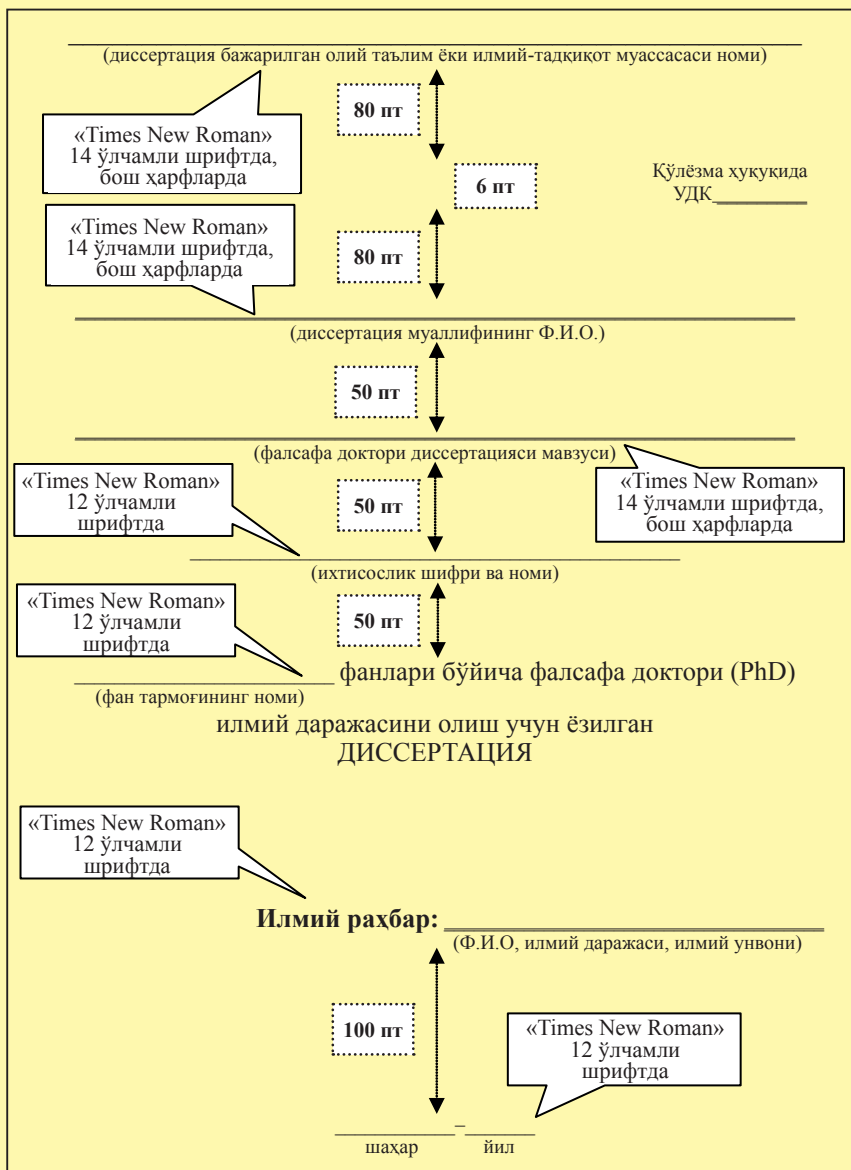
(диссертация бажарилган олий таълим ёки илмий-тадқиқот муассасаси номи)

«Times New Roman» 14 ўлчамли шрифтда, бош ҳарфларда

80 пт

6 пт

Қўлёзма ҳуқуқида
УДК_________

«Times New Roman» 14 ўлчамли шрифтда, бош ҳарфларда

80 пт

(диссертация муаллифининг Ф.И.О.)

50 пт

(фалсафа доктори диссертацияси мавзуси)

«Times New Roman» 12 ўлчамли шрифтда

50 пт

«Times New Roman» 14 ўлчамли шрифтда, бош ҳарфларда

(ихтисослик шифри ва номи)

«Times New Roman» 12 ўлчамли шрифтда

50 пт

_________________ фанлари бўйича фалсафа доктори (PhD)
(фан тармоғининг номи)

илмий даражасини олиш учун ёзилган
ДИССЕРТАЦИЯ

«Times New Roman» 12 ўлчамли шрифтда

Илмий раҳбар: _______________
(Ф.И.О, илмий даражаси, илмий унвони)

100 пт

«Times New Roman» 12 ўлчамли шрифтда

_________–_______
шаҳар йил